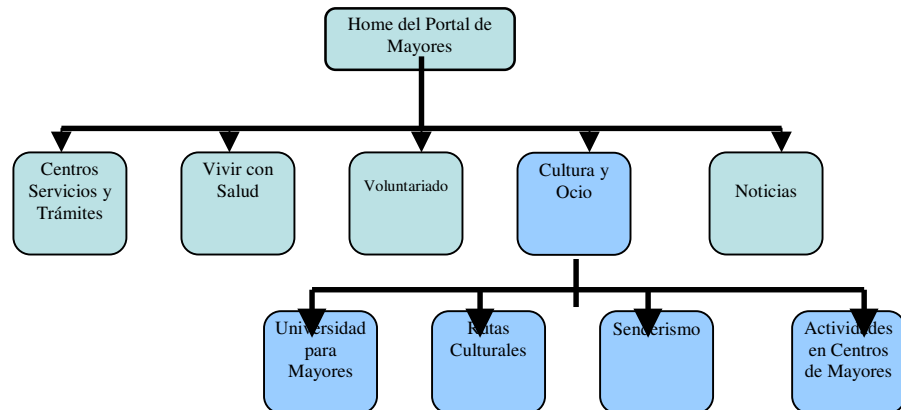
Home del Portal de Mayores

Centros Servicios y Trámites

Vivir con Salud

Voluntariado

Cultura y Ocio

Noticias

Universidad para Mayores

Rutas Culturales

Senderismo

Actividades en Centros de Mayores